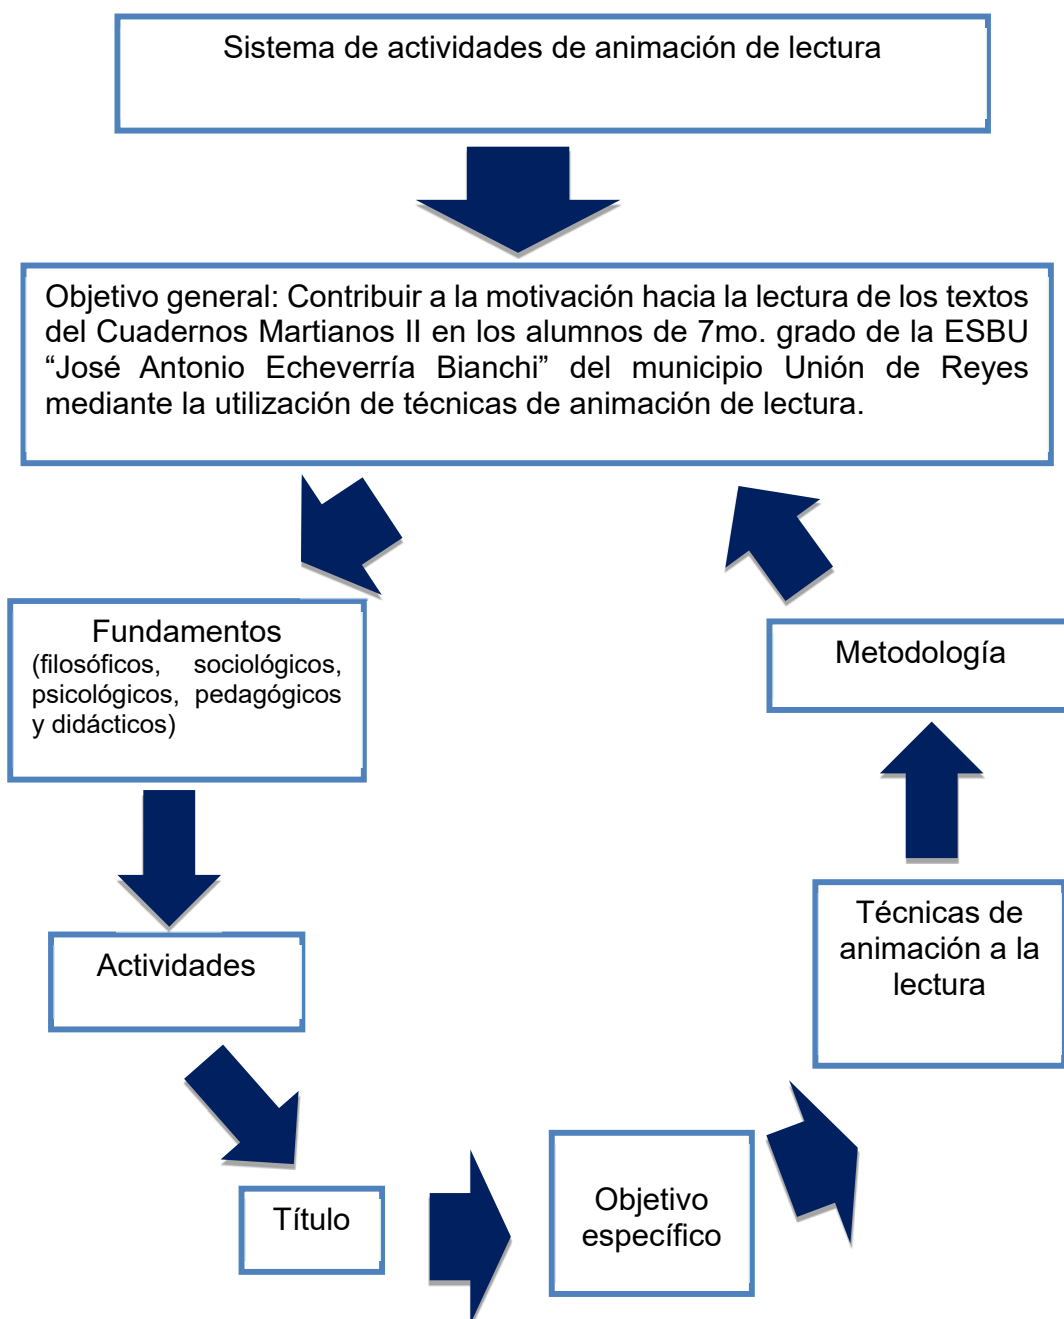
Sistema de actividades de animación de lectura

Objetivo general: Contribuir a la motivación hacia la lectura de los textos del Cuadernos Martianos II en los alumnos de 7mo. grado de la ESBU “José Antonio Echeverría Bianchi” del municipio Unión de Reyes mediante la utilización de técnicas de animación de lectura.

Fundamentos
(filosóficos, sociológicos, psicológicos, pedagógicos y didácticos)

Actividades

Título

Objetivo específico

Técnicas de animación a la lectura

Metodología